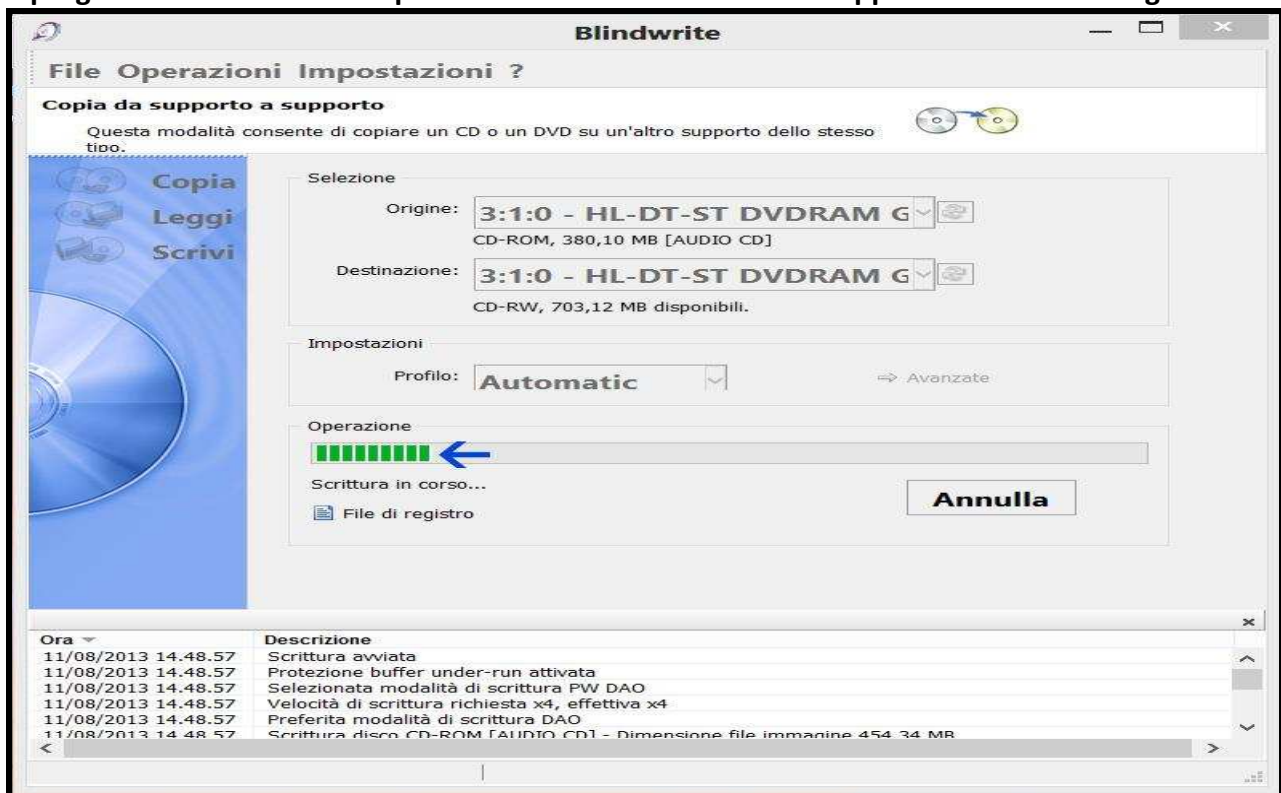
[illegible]

Blindwrite

File Operazioni Impostazioni ?

Copia da supporto a supporto

Questa modalità consente di copiare un CD o un DVD su un'altro supporto dello stesso tipo.

Copia

Leggi

Scrivi

Selezione

Origine: 3:1:0 - HL-DT-ST DVDRAM G

CD-ROM, 380,10 MB [AUDIO CD]

Destinazione: 3:1:0 - HL-DT-ST DVDRAM G

CD-RW, 703,12 MB disponibili.

Impostazioni

Profilo: Automatic

⇒ Avanzate

Operazione

Scrittura in corso...

Annulla

File di registro

| Ora | Descrizione |
|---|---|
| 11/08/2013 14.48.57 | Scrittura avviata |
| 11/08/2013 14.48.57 | Protezione buffer under-run attivata |
| 11/08/2013 14.48.57 | Selezionata modalità di scrittura PW DAO |
| 11/08/2013 14.48.57 | Velocità di scrittura richiesta x4, effettiva x4 |
| 11/08/2013 14.48.57 | Preferita modalità di scrittura DAO |
| 11/08/2013 14.48.57 | Scrittura disco CD-ROM [AUDIO CD] - Dimensione file immagine 454,34 MB |